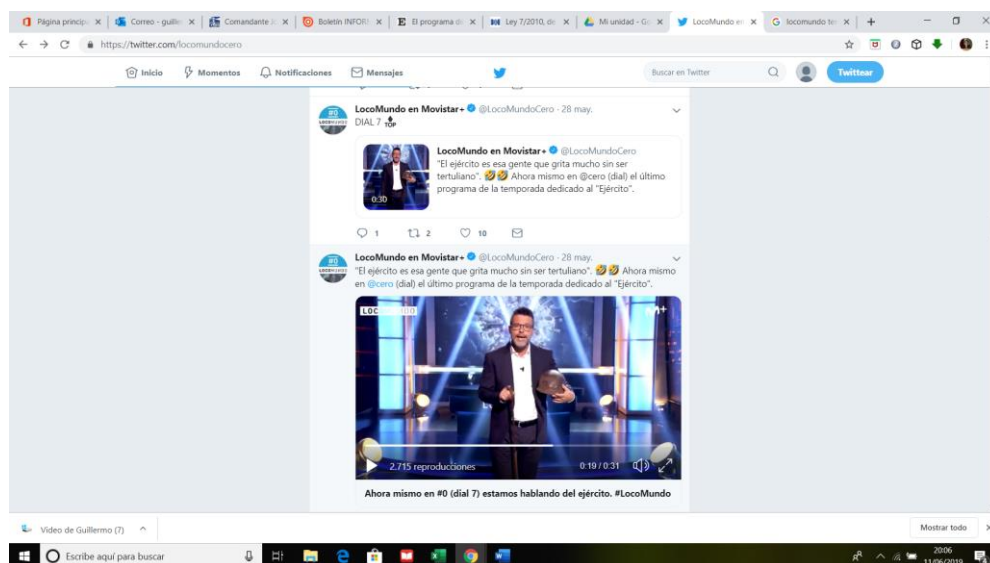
Página principal × Correo - guiller × Comandante × Boletín INFOR × El programa d × Ley 7/2010, de × Mi unidad - Go × LocoMundo en × locomundo te × +

https://twitter.com/locomundocero

Inicio Momentos Notificaciones Mensajes Buscar en Twitter Twittear

LocoMundo en Movistar+ @LocoMundoCero · 28 may.
DIAL 7 🔝

LocoMundo en Movistar+ @LocoMundoCero
"El ejército es esa gente que grita mucho sin ser tertuliano". 🤣🤣 Ahora mismo en @cero (dial) el último programa de la temporada dedicado al "Ejército".

0:30

1 2 10

LocoMundo en Movistar+ @LocoMundoCero · 28 may.
"El ejército es esa gente que grita mucho sin ser tertuliano". 🤣🤣 Ahora mismo en @cero (dial) el último programa de la temporada dedicado al "Ejército".

LOCO

2.715 reproducciones 0:19 / 0:31

Ahora mismo en #0 (dial 7) estamos hablando del ejército. #LocoMundo

Video de Guillermo (7) ^

Mostrar todo

Escribe aquí para buscar

20:06
11/06/2019